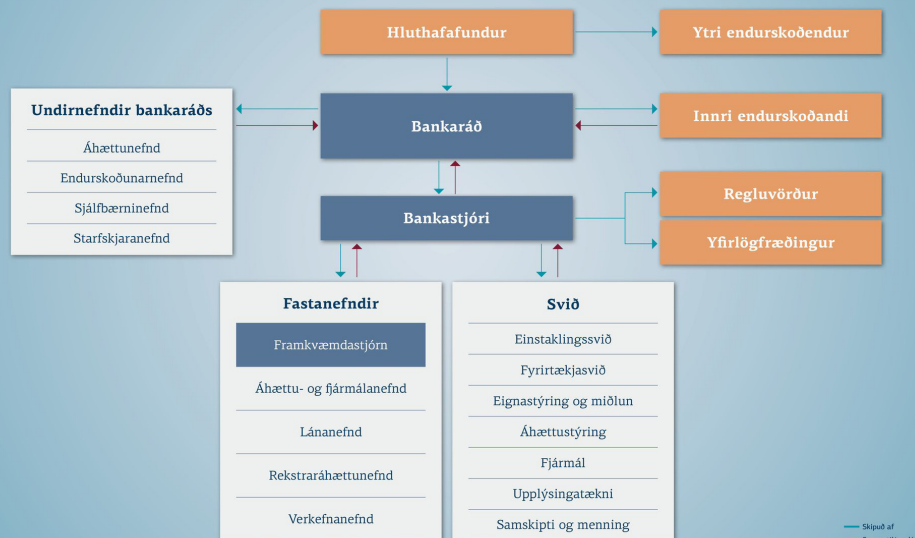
Hluthafafundur

Ytri endurskoðendur

Undirnefndir bankaráðs

Áhættunefnd

Endurskoðunarnefnd

Sjálfbærninefnd

Starfskjaranefnd

Bankaráð

Innri endurskoðandi

Bankastjóri

Regluvörður

Yfirlögfræðingur

Fastanefndir

Framkvæmdastjórn

Áhættu- og fjármálanefnd

Lánanefnd

Rekstraráhættunefnd

Verkefnanefnd

Svið

Einstaklingssvið

Fyrirtækjasvið

Eignastýring og miðlun

Áhættustýring

Fjármál

Upplýsingatækni

Samskipti og menning

Skipuð af

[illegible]